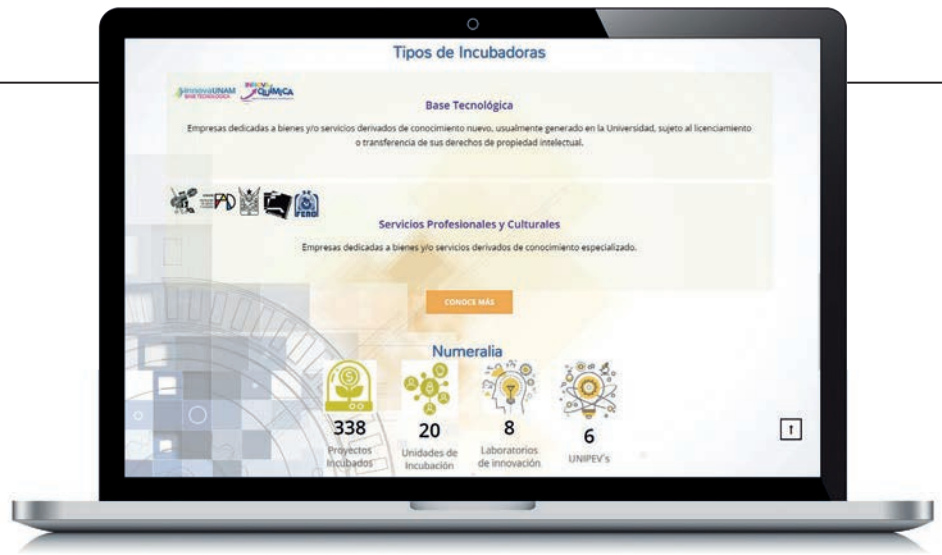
Tipos de Incubadoras

InnovaUNAM BASE TECNOLÓGICA

Base Tecnológica

Empresas dedicadas a bienes y/o servicios derivados de conocimiento nuevo, usualmente generado en la Universidad, sujeto al licenciamiento o transferencia de sus derechos de propiedad intelectual.

Servicios Profesionales y Culturales

Empresas dedicadas a bienes y/o servicios derivados de conocimiento especializado.

CONOCE MÁS

Numeralia

338
Proyectos Incubados

20
Unidades de Incubación

8
Laboratorios de innovación

6
UNIPEV's

↑